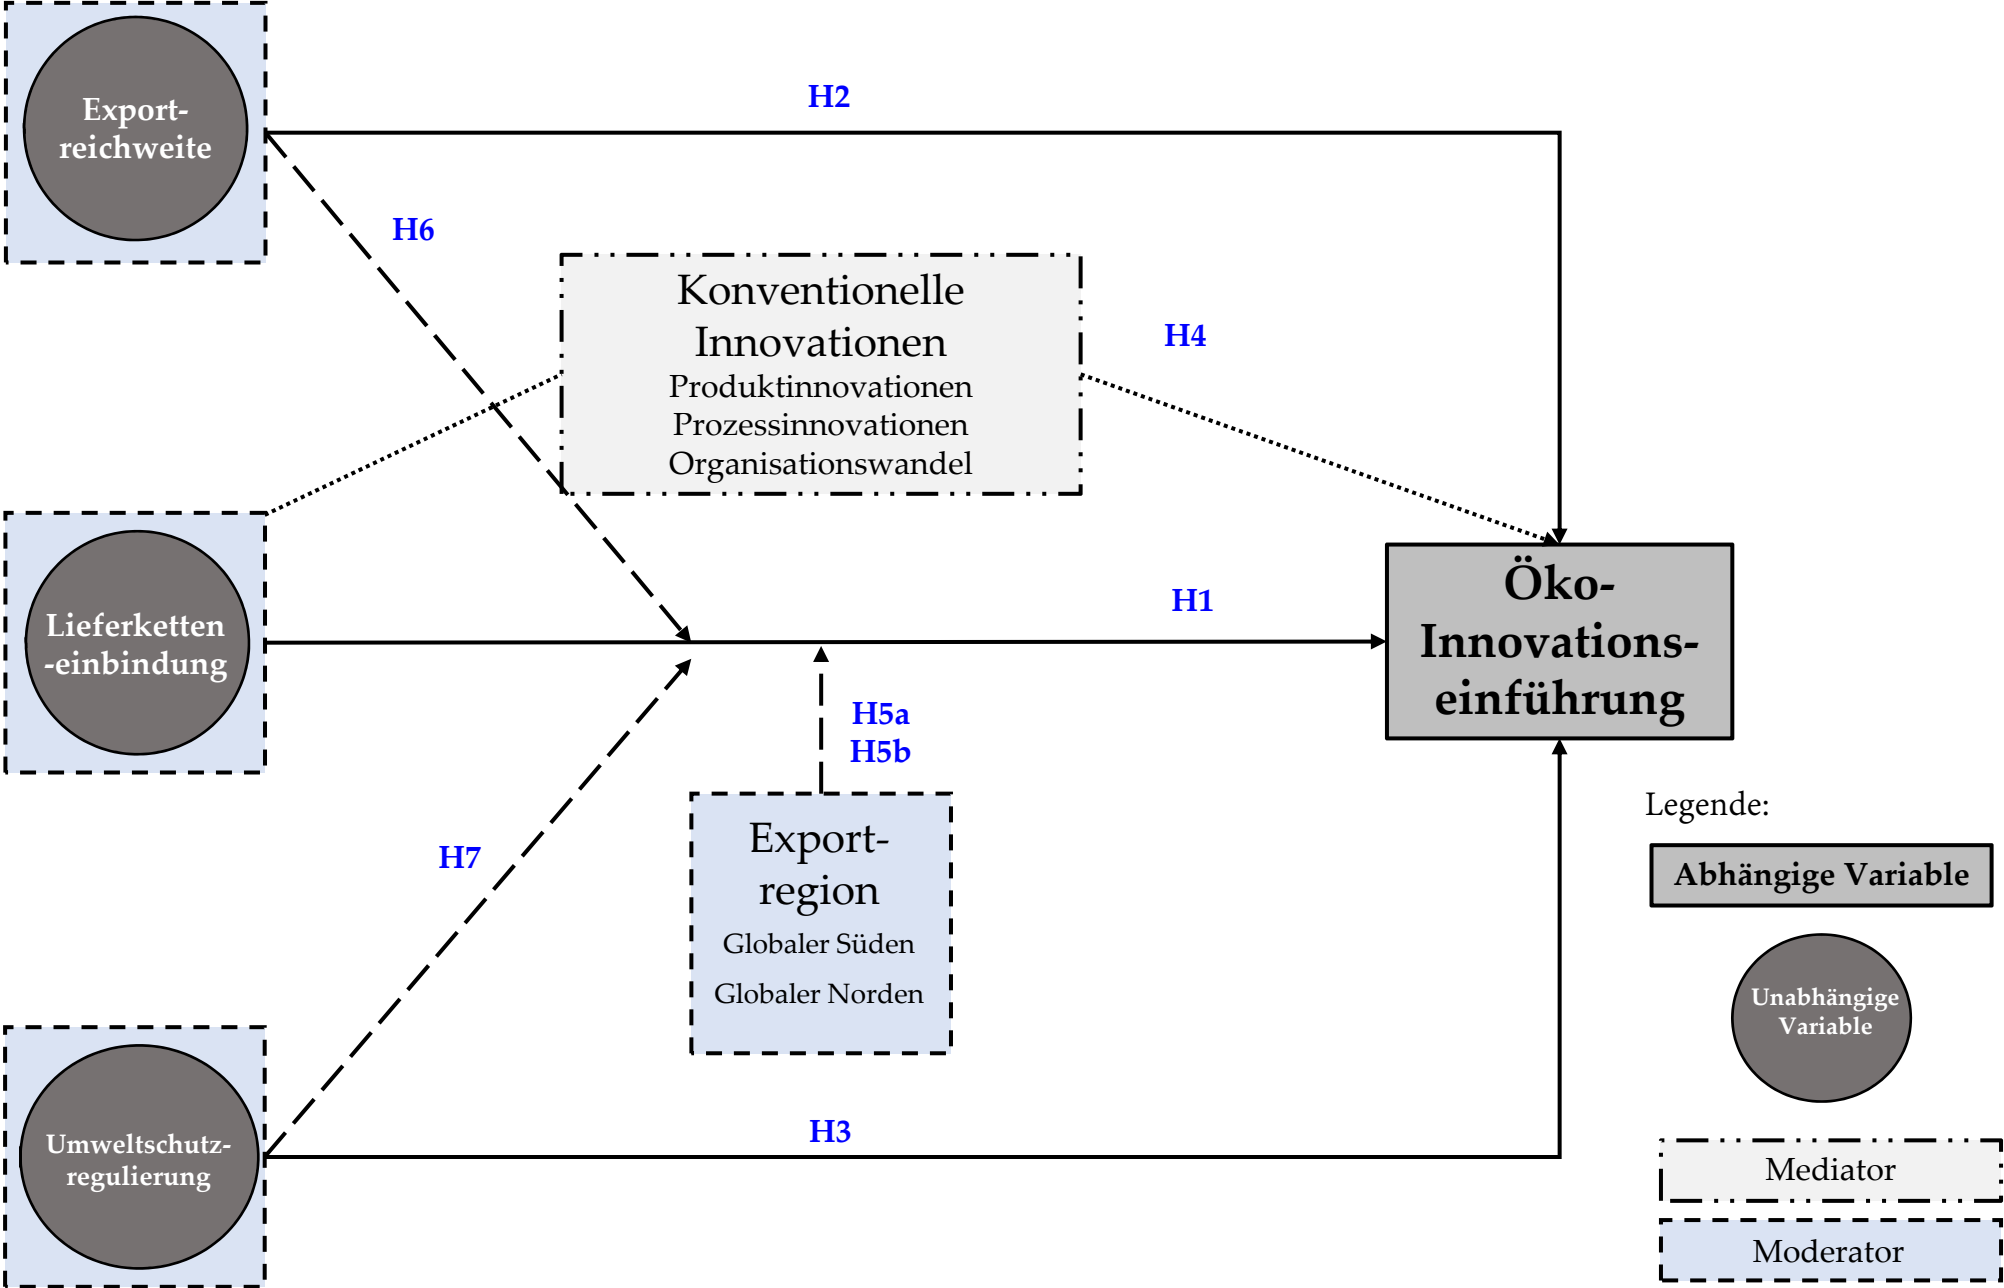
Export-reichweite

H2

H6

Konventionelle Innovationen
Produktinnovationen
Prozessinnovationen
Organisationswandel

H4

Lieferketten-einbindung

H1

Öko-Innovations-einführung

H5a
H5b

H7

Export-region
Globaler Süden
Globaler Norden

Legende:

Abhängige Variable

Unabhängige Variable

Umweltschutz-regulierung

H3

Mediator

Moderator